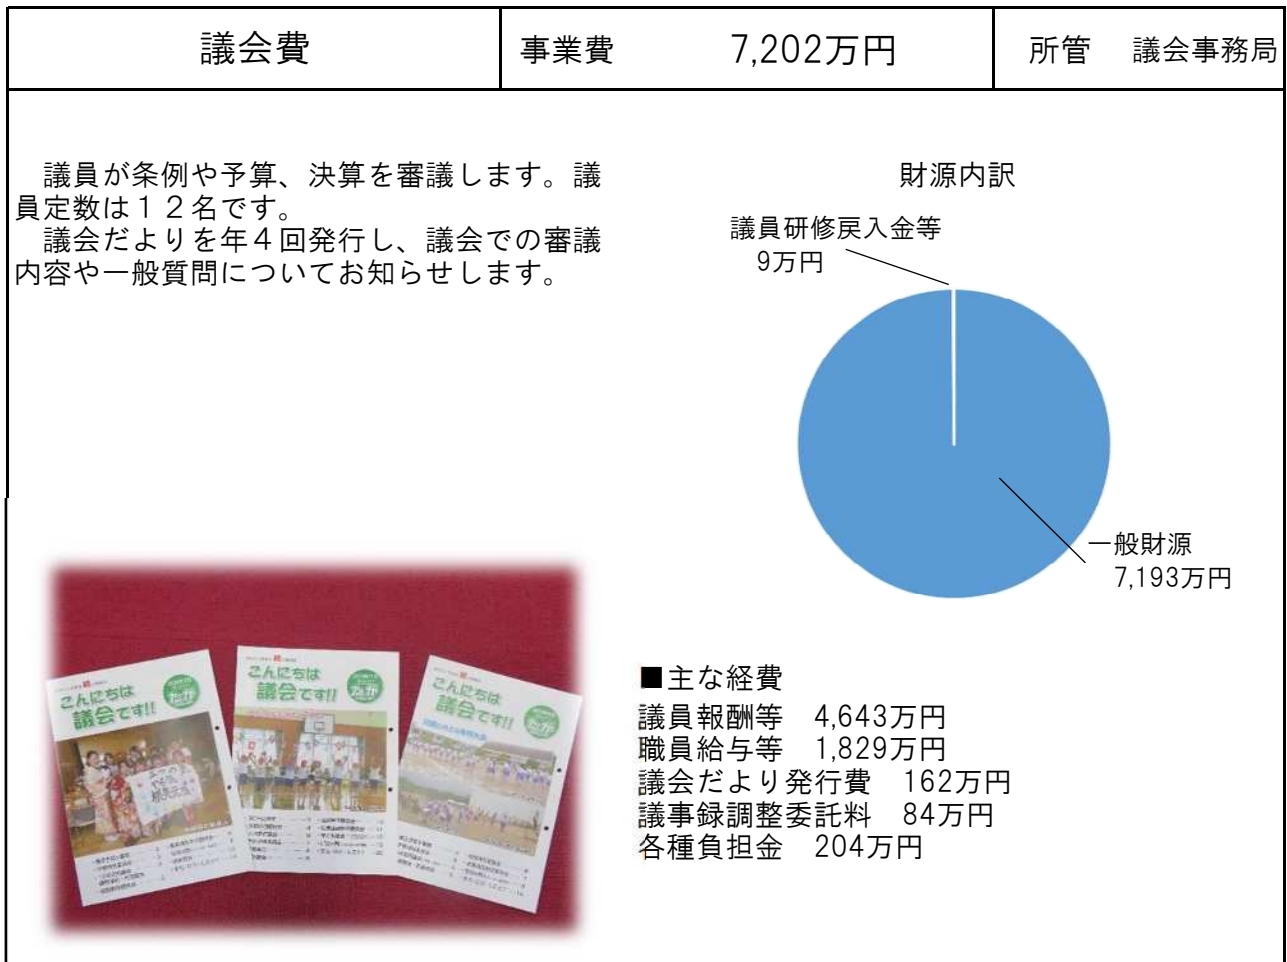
| 議会費 | 事業費　7,202万円 | 所管　議会事務局 |
|---|---|---|

議員が条例や予算、決算を審議します。議員定数は１２名です。
議会だよりを年４回発行し、議会での審議内容や一般質問についてお知らせします。

財源内訳

議員研修戻入金等
9万円

一般財源
7,193万円

こんにちは議会です!!

こんにちは議会です!!

こんにちは議会です!!

■主な経費
議員報酬等　4,643万円
職員給与等　1,829万円
議会だより発行費　162万円
議事録調整委託料　84万円
各種負担金　204万円